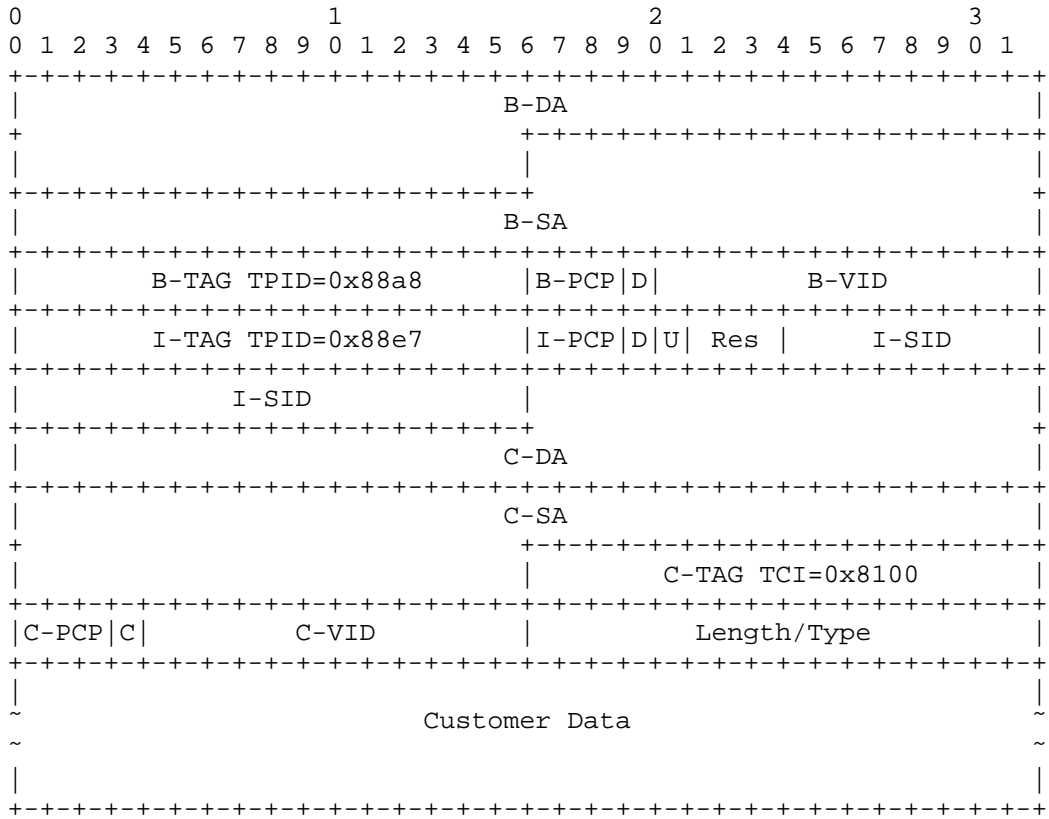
0                   1                   2                   3
0 1 2 3 4 5 6 7 8 9 0 1 2 3 4 5 6 7 8 9 0 1 2 3 4 5 6 7 8 9 0 1
+-+-+-+-+-+-+-+-+-+-+-+-+-+-+-+-+-+-+-+-+-+-+-+-+-+-+-+-+-+-+-+-+
|                              B-DA                             |
+                               +-+-+-+-+-+-+-+-+-+-+-+-+-+-+-+-+
|                               |                               |
+-+-+-+-+-+-+-+-+-+-+-+-+-+-+-+-+                               +
|                              B-SA                             |
+-+-+-+-+-+-+-+-+-+-+-+-+-+-+-+-+-+-+-+-+-+-+-+-+-+-+-+-+-+-+-+-+
|        B-TAG TPID=0x88a8      |B-PCP|D|         B-VID         |
+-+-+-+-+-+-+-+-+-+-+-+-+-+-+-+-+-+-+-+-+-+-+-+-+-+-+-+-+-+-+-+-+
|        I-TAG TPID=0x88e7      |I-PCP|D|U| Res |     I-SID     |
+-+-+-+-+-+-+-+-+-+-+-+-+-+-+-+-+-+-+-+-+-+-+-+-+-+-+-+-+-+-+-+-+
|             I-SID             |                               |
+-+-+-+-+-+-+-+-+-+-+-+-+-+-+-+-+                               +
|                              C-DA                             |
+-+-+-+-+-+-+-+-+-+-+-+-+-+-+-+-+-+-+-+-+-+-+-+-+-+-+-+-+-+-+-+-+
|                              C-SA                             |
+                               +-+-+-+-+-+-+-+-+-+-+-+-+-+-+-+-+
|                               |        C-TAG TCI=0x8100       |
+-+-+-+-+-+-+-+-+-+-+-+-+-+-+-+-+-+-+-+-+-+-+-+-+-+-+-+-+-+-+-+-+
|C-PCP|C|         C-VID         |          Length/Type          |
+-+-+-+-+-+-+-+-+-+-+-+-+-+-+-+-+-+-+-+-+-+-+-+-+-+-+-+-+-+-+-+-+
|                                                               |
~                         Customer Data                         ~
~                                                               ~
|                                                               |
+-+-+-+-+-+-+-+-+-+-+-+-+-+-+-+-+-+-+-+-+-+-+-+-+-+-+-+-+-+-+-+-+